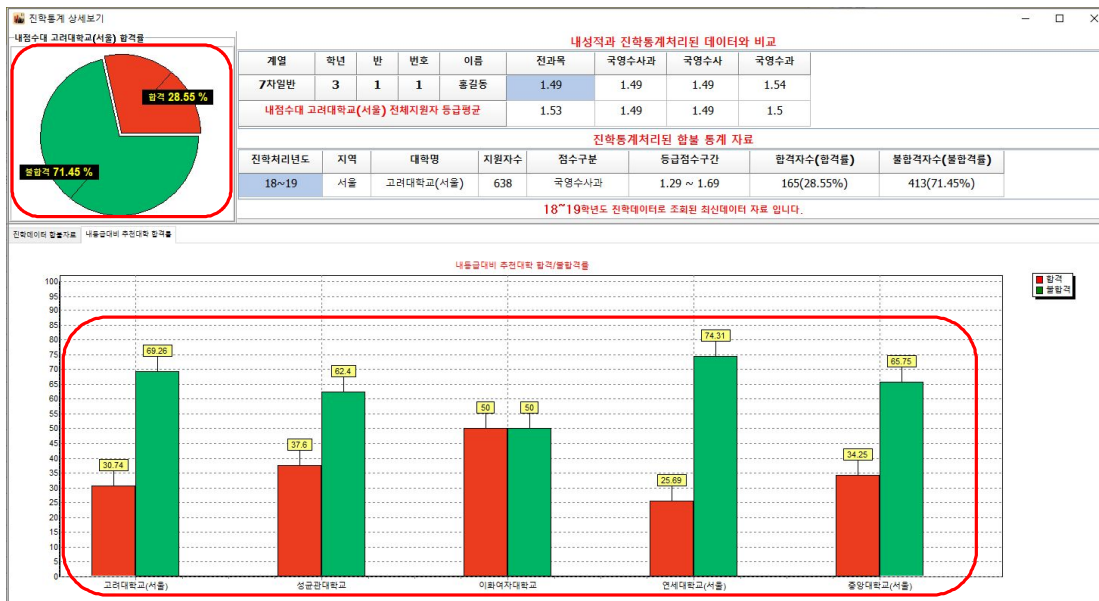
진학통계 상세보기

내점수대 고려대학교(서울) 합격률

합격 28.55 %

불합격 71.45 %

내성적과 진학통계처리된 데이터와 비교

| 계열 | 학년 | 반 | 번호 | 이름 | 전과목 | 국영수사과 | 국영수사 | 국영수과 |
|---|---|---|---|---|---|---|---|---|
| 7차일반 | 3 | 1 | 1 | 홍길동 | 1.49 | 1.49 | 1.49 | 1.54 |
| 내점수대 고려대학교(서울) 전체지원자 등급평균 | | | | | 1.53 | 1.49 | 1.49 | 1.5 |

진학통계처리된 합불 통계 자료

| 진학처리년도 | 지역 | 대학명 | 지원자수 | 점수구분 | 등급점수구간 | 합격자수(합격률) | 불합격자수(불합격률) |
|---|---|---|---|---|---|---|---|
| 18~19 | 서울 | 고려대학교(서울) | 638 | 국영수사과 | 1.29 ~ 1.69 | 165(28.55%) | 413(71.45%) |

18~19학년도 진학데이터로 조회된 최신데이터 자료 입니다.

진학데이터 합불자료 | 내등급대비 추천대학 합격률

내등급대비 추천대학 합격/불합격률

합격
불합격

100 95 90 85 80 75 70 65 60 55 50 45 40 35 30 25 20 15 10 5 0

30.74 69.26 37.6 62.4 50 50 25.69 74.31 34.25 65.75

고려대학교(서울) 성균관대학교 이화여자대학교 연세대학교(서울) 중앙대학교(서울)